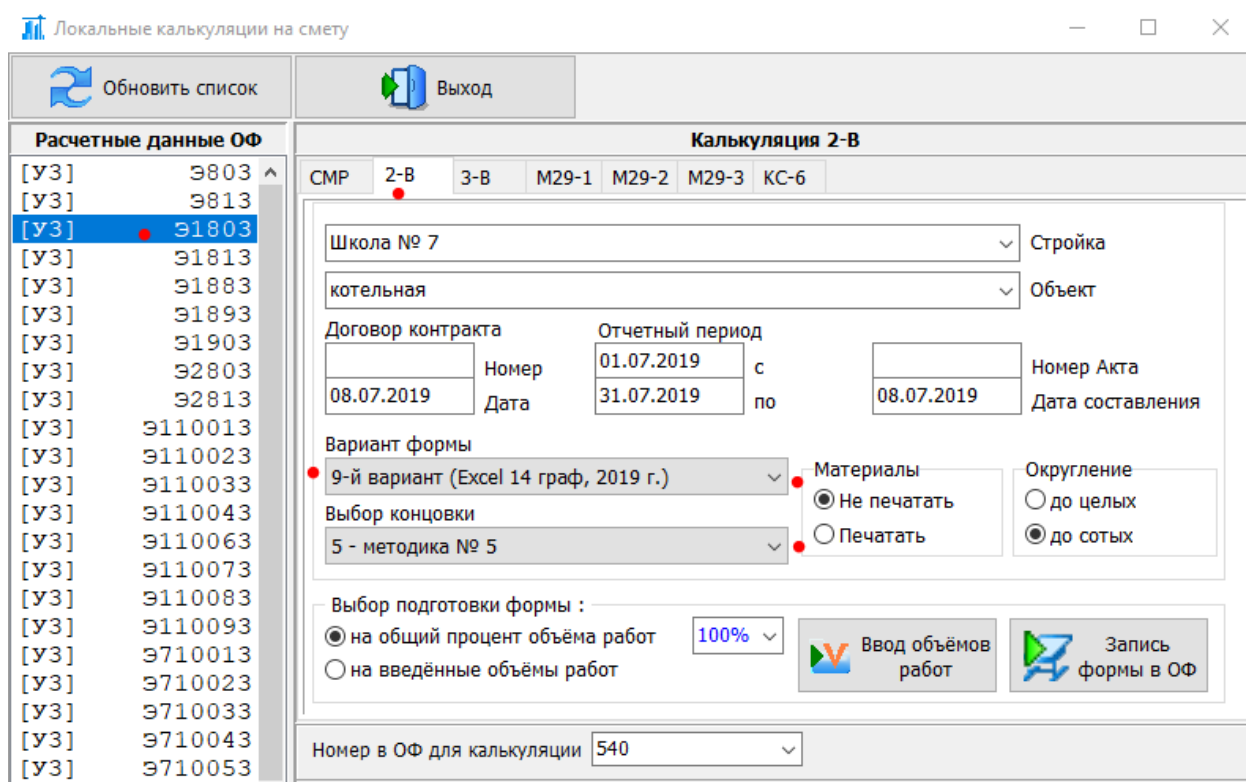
Локальные калькуляции на смету

Обновить список

Выход

Расчетные данные ОФ

[УЗ] Э803
[УЗ] Э813
[УЗ] Э1803
[УЗ] Э1813
[УЗ] Э1883
[УЗ] Э1893
[УЗ] Э1903
[УЗ] Э2803
[УЗ] Э2813
[УЗ] Э110013
[УЗ] Э110023
[УЗ] Э110033
[УЗ] Э110043
[УЗ] Э110063
[УЗ] Э110073
[УЗ] Э110083
[УЗ] Э110093
[УЗ] Э710013
[УЗ] Э710023
[УЗ] Э710033
[УЗ] Э710043
[УЗ] Э710053

Калькуляция 2-В

СМР 2-В 3-В М29-1 М29-2 М29-3 КС-6

Школа № 7 Стройка

котельная Объект

Договор контракта
Номер
08.07.2019 Дата

Отчетный период
01.07.2019 с
31.07.2019 по

Номер Акта
08.07.2019 Дата составления

Вариант формы
9-й вариант (Excel 14 граф, 2019 г.)

Выбор концовки
5 - методика № 5

Материалы
Не печатать
Печатать

Округление
до целых
до сотых

Выбор подготовки формы :
на общий процент объёма работ
на введённые объёмы работ
100%

Ввод объёмов работ

Запись формы в ОФ

Номер в ОФ для калькуляции 540